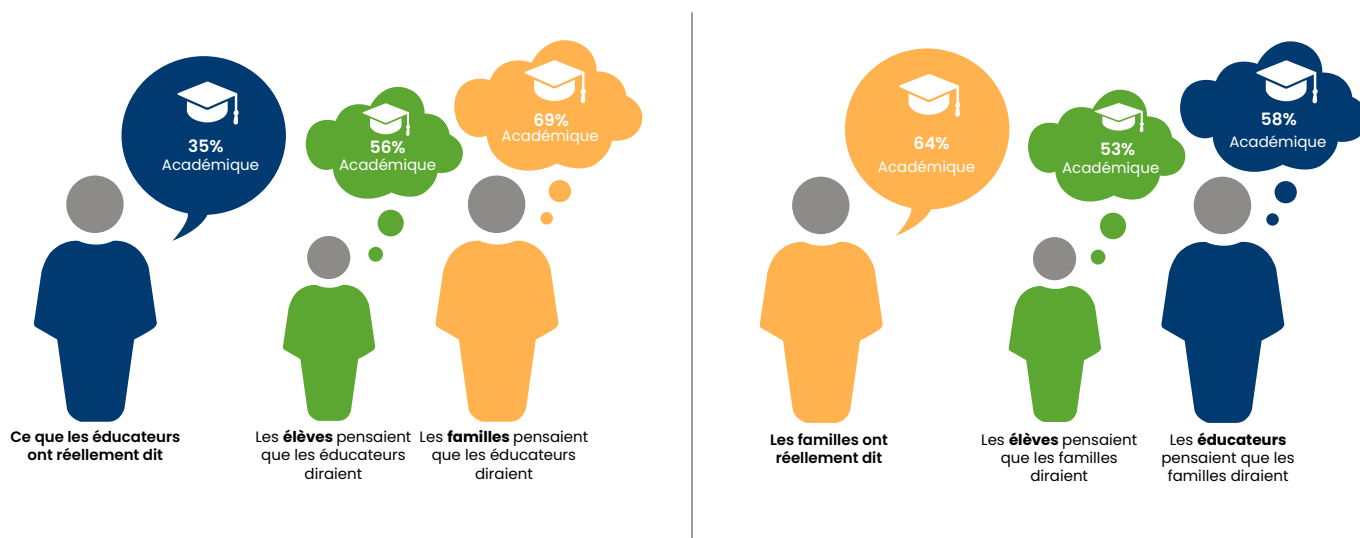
35%
Académique

56%
Académique

69%
Académique

Ce que les éducateurs ont réellement dit

Les **élèves** pensaient que les éducateurs diraient

Les **familles** pensaient que les éducateurs diraient

64%
Académique

53%
Académique

58%
Académique

Les familles ont réellement dit

Les **élèves** pensaient que les familles diraient

Les **éducateurs** pensaient que les familles diraient